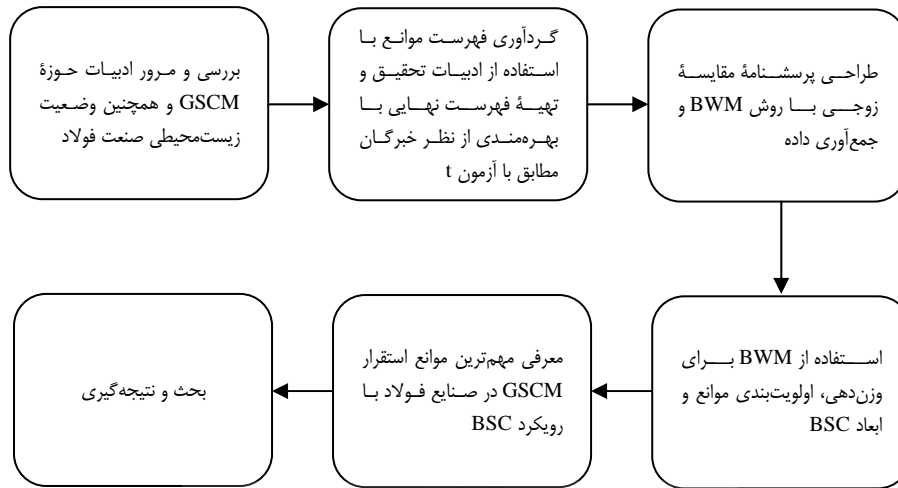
بررسی و مرور ادبیات حوزهٔ GSCM و همچنین وضعیت زیست‌محیطی صنعت فولاد

گردآوری فهرست موانع با استفاده از ادبیات تحقیق و تهیهٔ فهرست نهایی با بهره‌مندی از نظر خبرگان مطابق با آزمون t

طراحی پرسشنامهٔ مقایسهٔ زوجی با روش BWM و جمع‌آوری داده

استفاده از BWM برای وزن‌دهی، اولویت‌بندی موانع و ابعاد BSC

معرفی مهم‌ترین موانع استقرار GSCM در صنایع فولاد با رویکرد BSC

بحث و نتیجه‌گیری